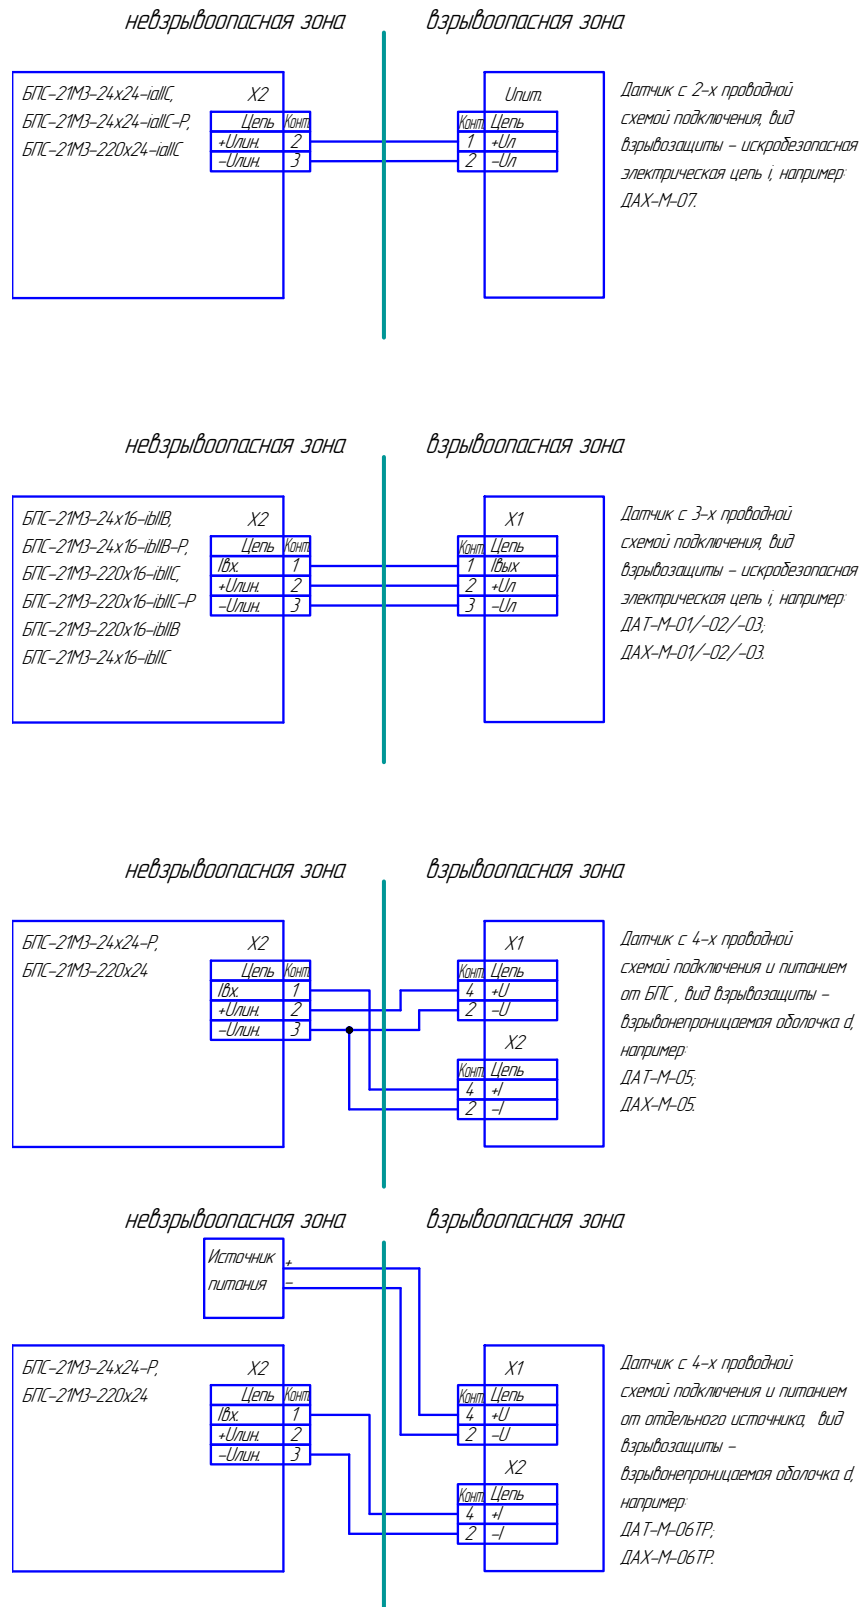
невзрывоопасная зона

взрывоопасная зона

БПС-21М3-24х24-iaIIC,
БПС-21М3-24х24-iaIIC-Р,
БПС-21М3-220х24-iaIIC

X2

| Цепь | Конт. |
|---|---|
| +Uлин. | 2 |
| -Uлин. | 3 |

Uпит.

| Конт. | Цепь |
|---|---|
| 1 | +Uп |
| 2 | -Uп |

Датчик с 2-х проводной схемой подключения, вид взрывозащиты - искробезопасная электрическая цепь i, например: ДАХ-М-07.

невзрывоопасная зона

взрывоопасная зона

БПС-21М3-24х16-ibIIB,
БПС-21М3-24х16-ibIIB-Р,
БПС-21М3-220х16-ibIIC,
БПС-21М3-220х16-ibIIC-Р
БПС-21М3-220х16-ibIIB
БПС-21М3-24х16-ibIIC

X2

| Цепь | Конт. |
|---|---|
| Iвх. | 1 |
| +Uлин. | 2 |
| -Uлин. | 3 |

X1

| Конт. | Цепь |
|---|---|
| 1 | Iвых |
| 2 | +Uп |
| 3 | -Uп |

Датчик с 3-х проводной схемой подключения, вид взрывозащиты - искробезопасная электрическая цепь i, например: ДАТ-М-01/-02/-03; ДАХ-М-01/-02/-03.

невзрывоопасная зона

взрывоопасная зона

БПС-21М3-24х24-Р,
БПС-21М3-220х24

X2

| Цепь | Конт. |
|---|---|
| Iвх. | 1 |
| +Uлин. | 2 |
| -Uлин. | 3 |

X1

| Конт. | Цепь |
|---|---|
| 4 | +U |
| 2 | -U |

X2

| Конт. | Цепь |
|---|---|
| 4 | +I |
| 2 | -I |

Датчик с 4-х проводной схемой подключения и питанием от БПС , вид взрывозащиты - взрывонепроницаемая оболочка d, например: ДАТ-М-05; ДАХ-М-05.

невзрывоопасная зона

взрывоопасная зона

Источник питания
+
-

БПС-21М3-24х24-Р,
БПС-21М3-220х24

X2

| Цепь | Конт. |
|---|---|
| Iвх. | 1 |
| +Uлин. | 2 |
| -Uлин. | 3 |

X1

| Конт. | Цепь |
|---|---|
| 4 | +U |
| 2 | -U |

X2

| Конт. | Цепь |
|---|---|
| 4 | +I |
| 2 | -I |

Датчик с 4-х проводной схемой подключения и питанием от отдельного источника, вид взрывозащиты - взрывонепроницаемая оболочка d, например: ДАТ-М-06ТР; ДАХ-М-06ТР.